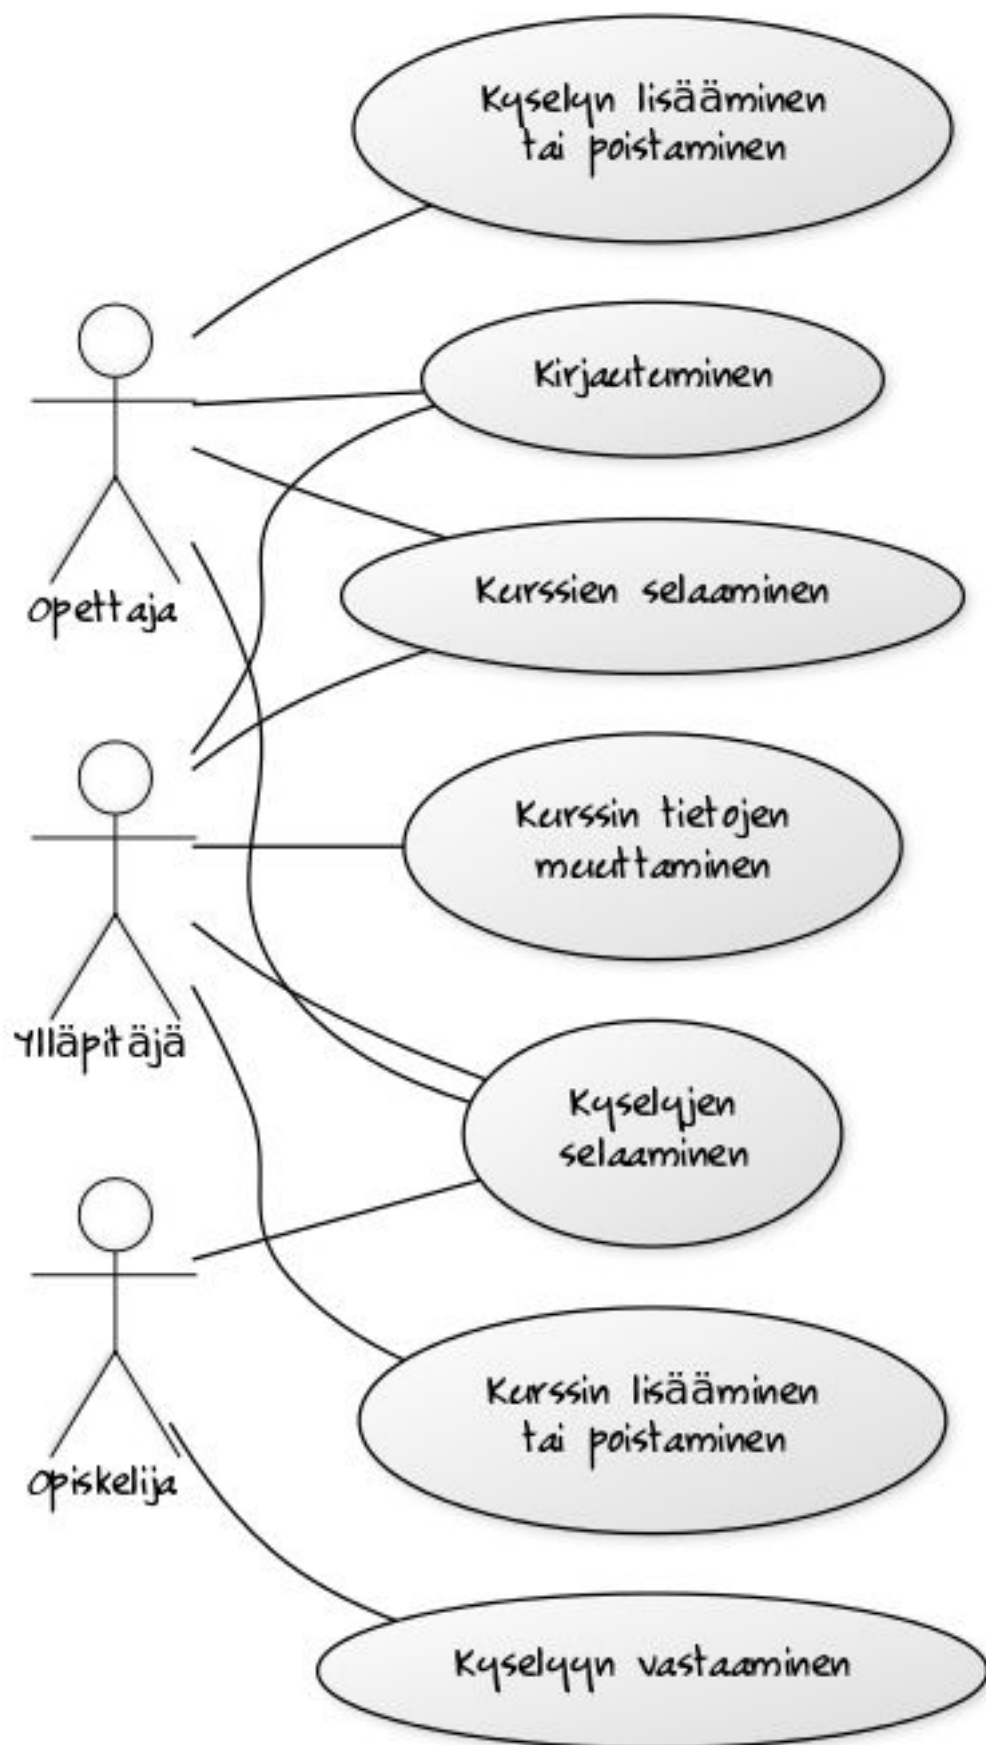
Kyselyn lisääminen tai poistaminen

Kirjautuminen

Opettaja

Kurssien selaaminen

Kurssin tietojen muuttaminen

Ylläpitäjä

Kyselyjen selaaminen

Kurssin lisääminen tai poistaminen

Opiskelija

Kyselyyn vastaaminen